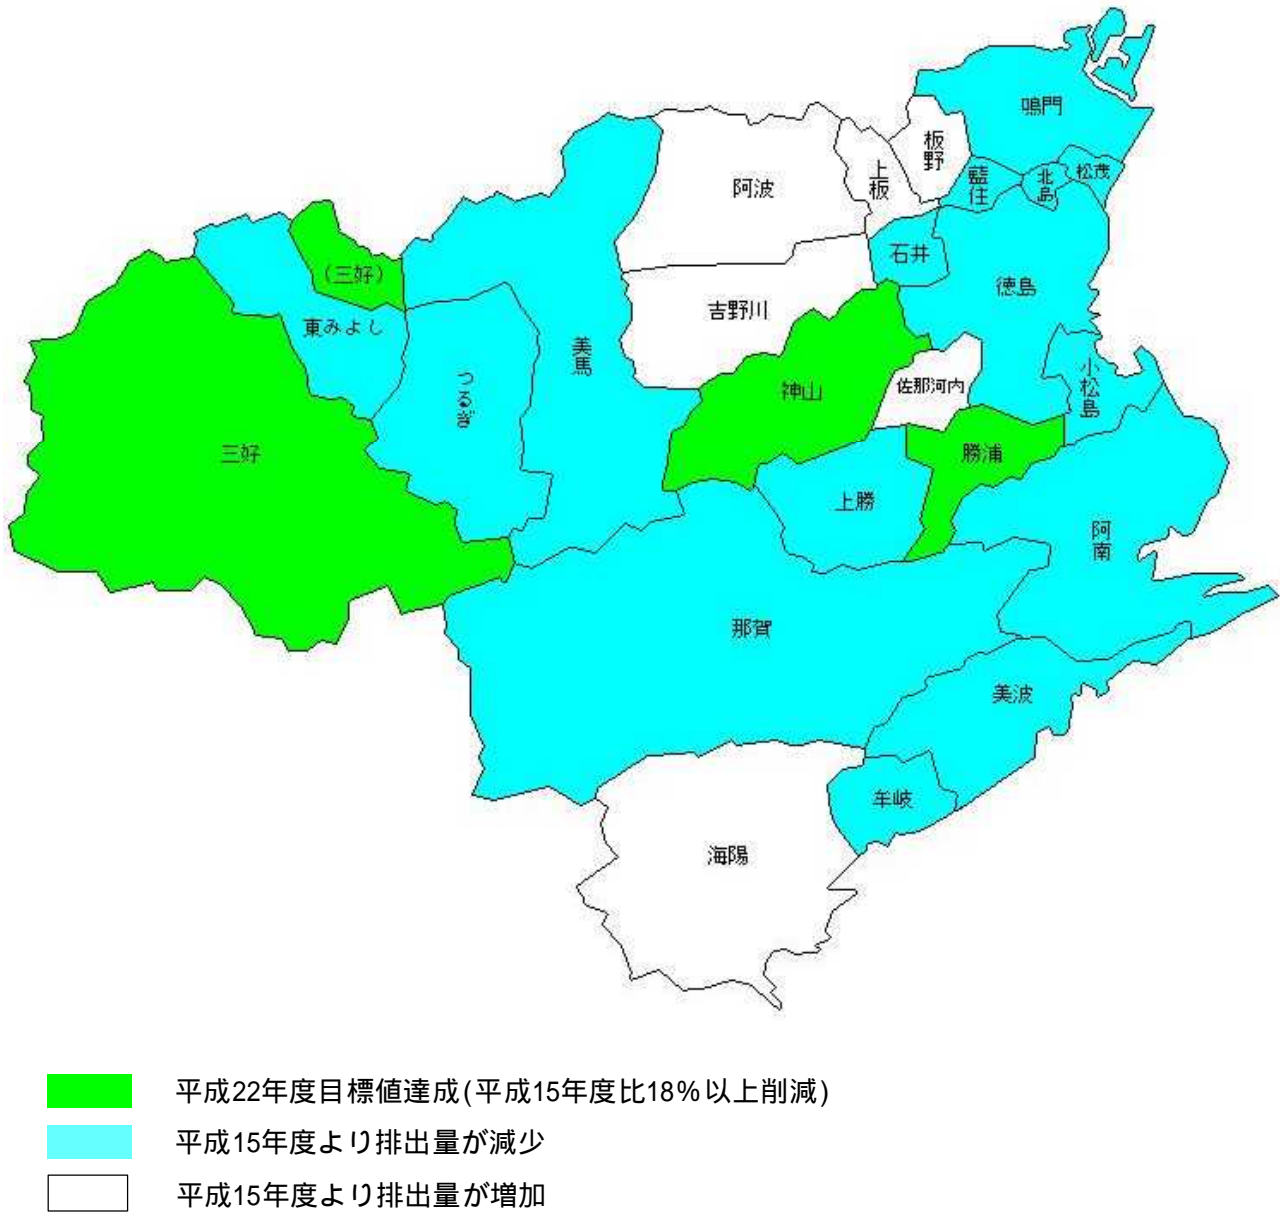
鳴門
板野
上板
阿波
藍住
北島
松茂
石井
(三好)
東みよし
徳島
吉野川
美馬
つるぎ
神山
佐那河内
小松島
三好
勝浦
上勝
阿南
那賀
美波
牟岐
海陽

平成22年度目標値達成(平成15年度比18%以上削減)
平成15年度より排出量が減少
平成15年度より排出量が増加